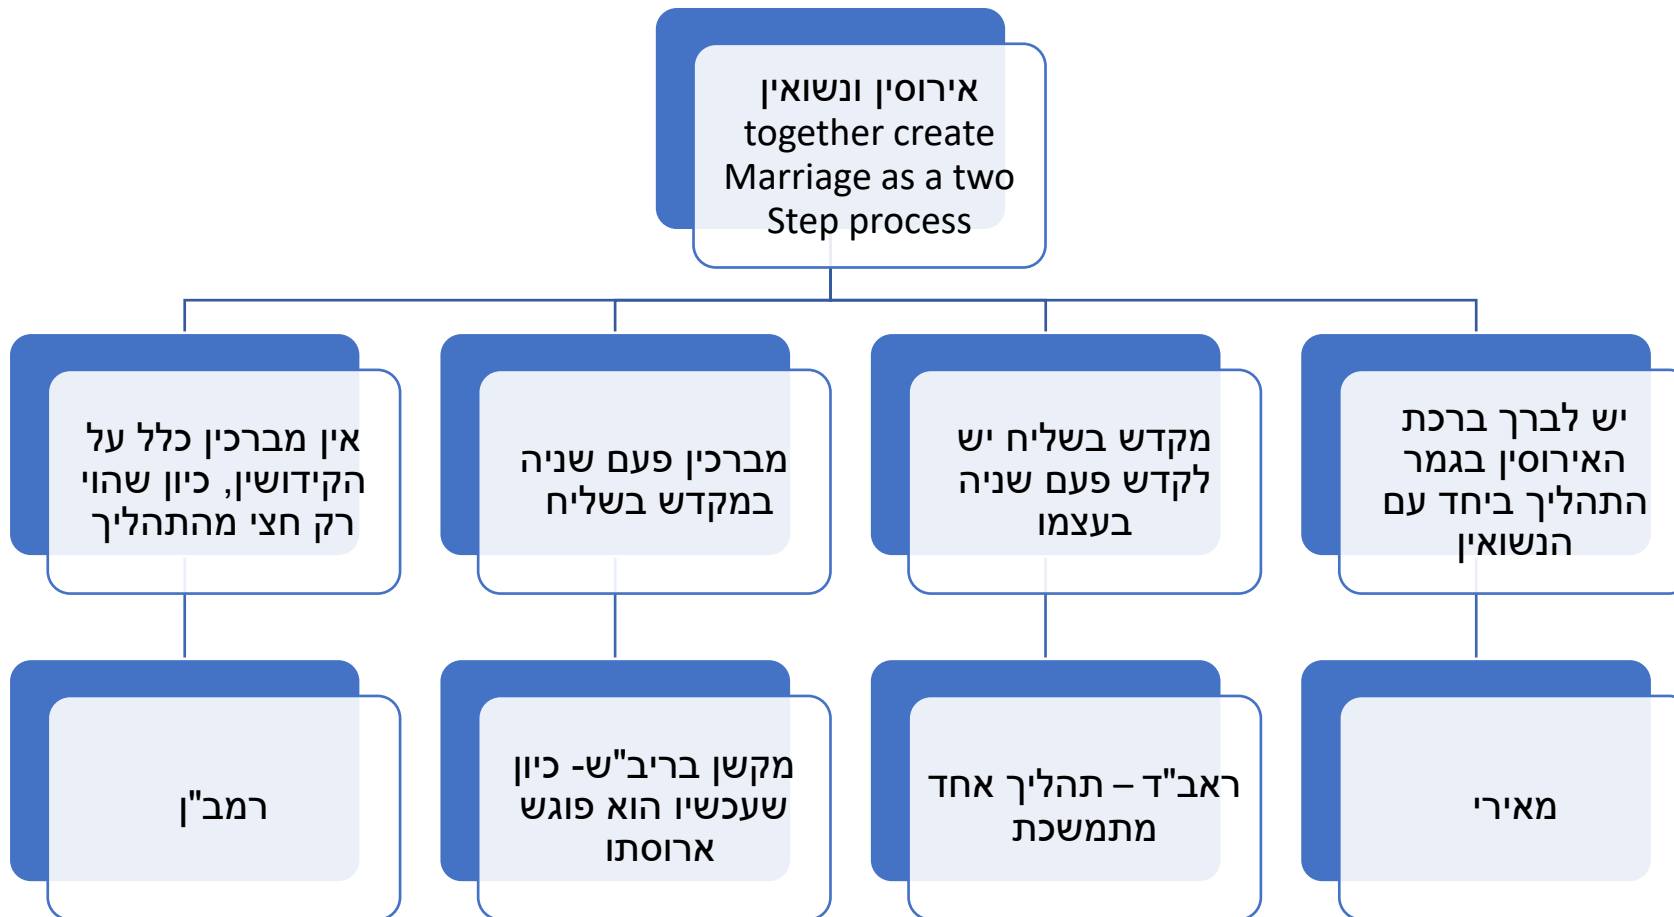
אירוסין ונשואין together create Marriage as a two Step process

יש לברך ברכת האירוסין בגמר התהליך ביחד עם הנשואין

מקדש בשליח יש לקדש פעם שניה בעצמו

מברכין פעם שניה במקדש בשליח

אין מברכין כלל על הקידושין, כיון שהוי רק חצי מהתהליך

מאירי

ראב"ד – תהליך אחד מתמשכת

מקשן בריב"ש- כיון שעכשיו הוא פוגש ארוסתו

רמב"ן